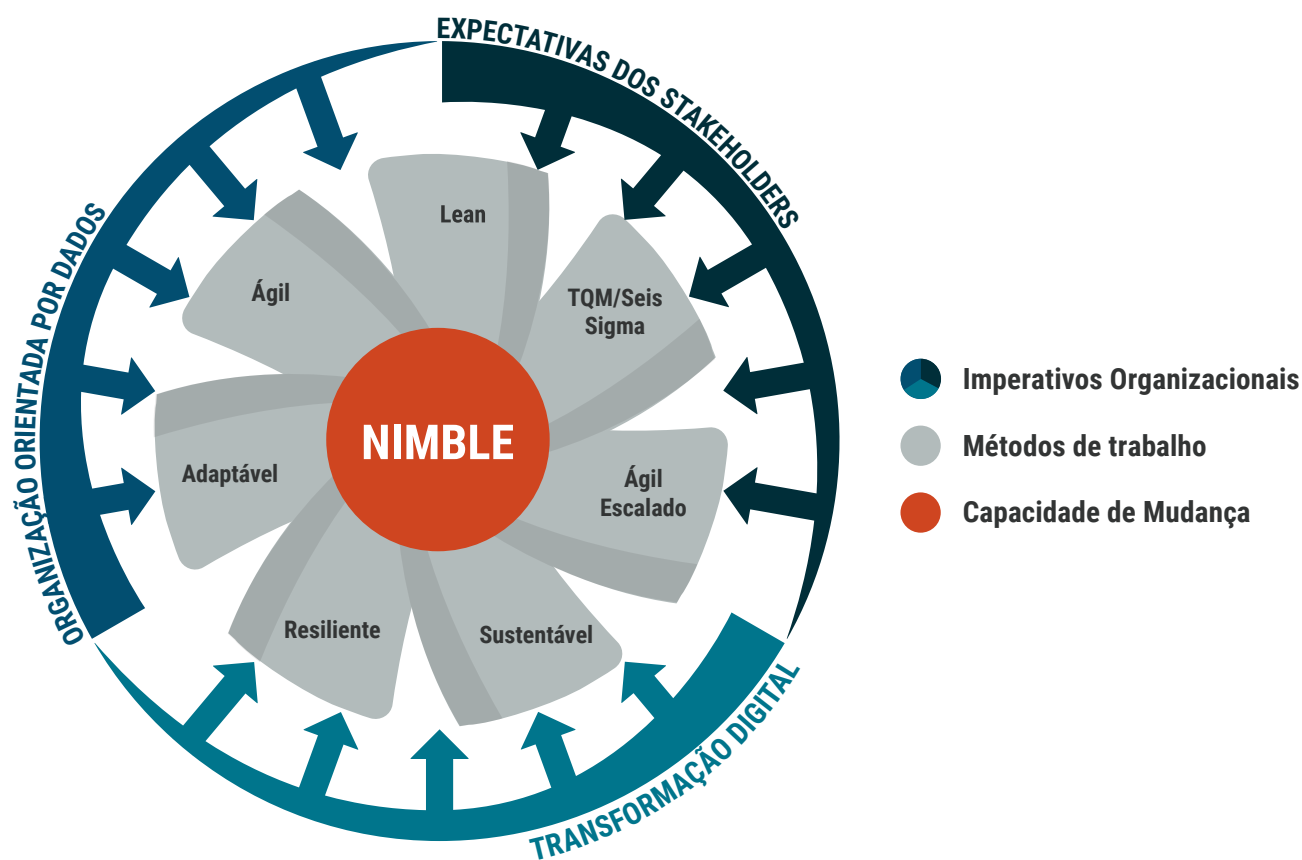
EXPECTATIVAS DOS STAKEHOLDERS

ORGANIZAÇÃO ORIENTADA POR DADOS

TRANSFORMAÇÃO DIGITAL

Lean

Ágil

TQM/Seis Sigma

Adaptável

NIMBLE

Ágil Escalado

Resiliente

Sustentável

Imperativos Organizacionais

Métodos de trabalho

Capacidade de Mudança